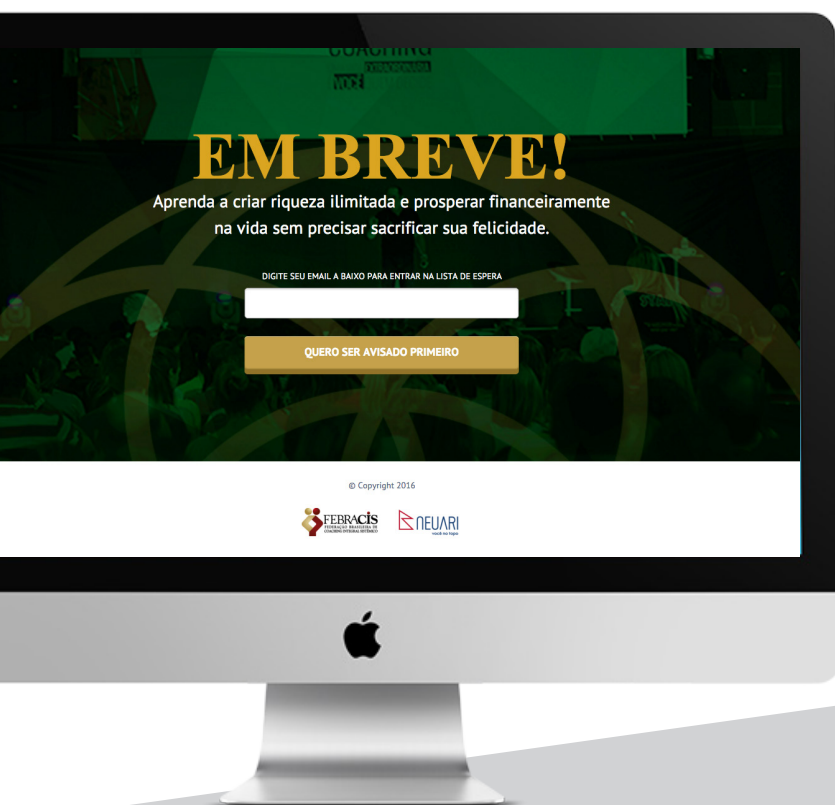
COACHING

EM BREVE!

Aprenda a criar riqueza ilimitada e prosperar financeiramente na vida sem precisar sacrificar sua felicidade.

DIGITE SEU EMAIL A BAIXO PARA ENTRAR NA LISTA DE ESPERA

QUERO SER AVISADO PRIMEIRO

© Copyright 2016

FEBRACIS
FEDERAÇÃO BRASILEIRA DE COACHING INTEGRAL SISTÊMICO

NEUARI
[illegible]